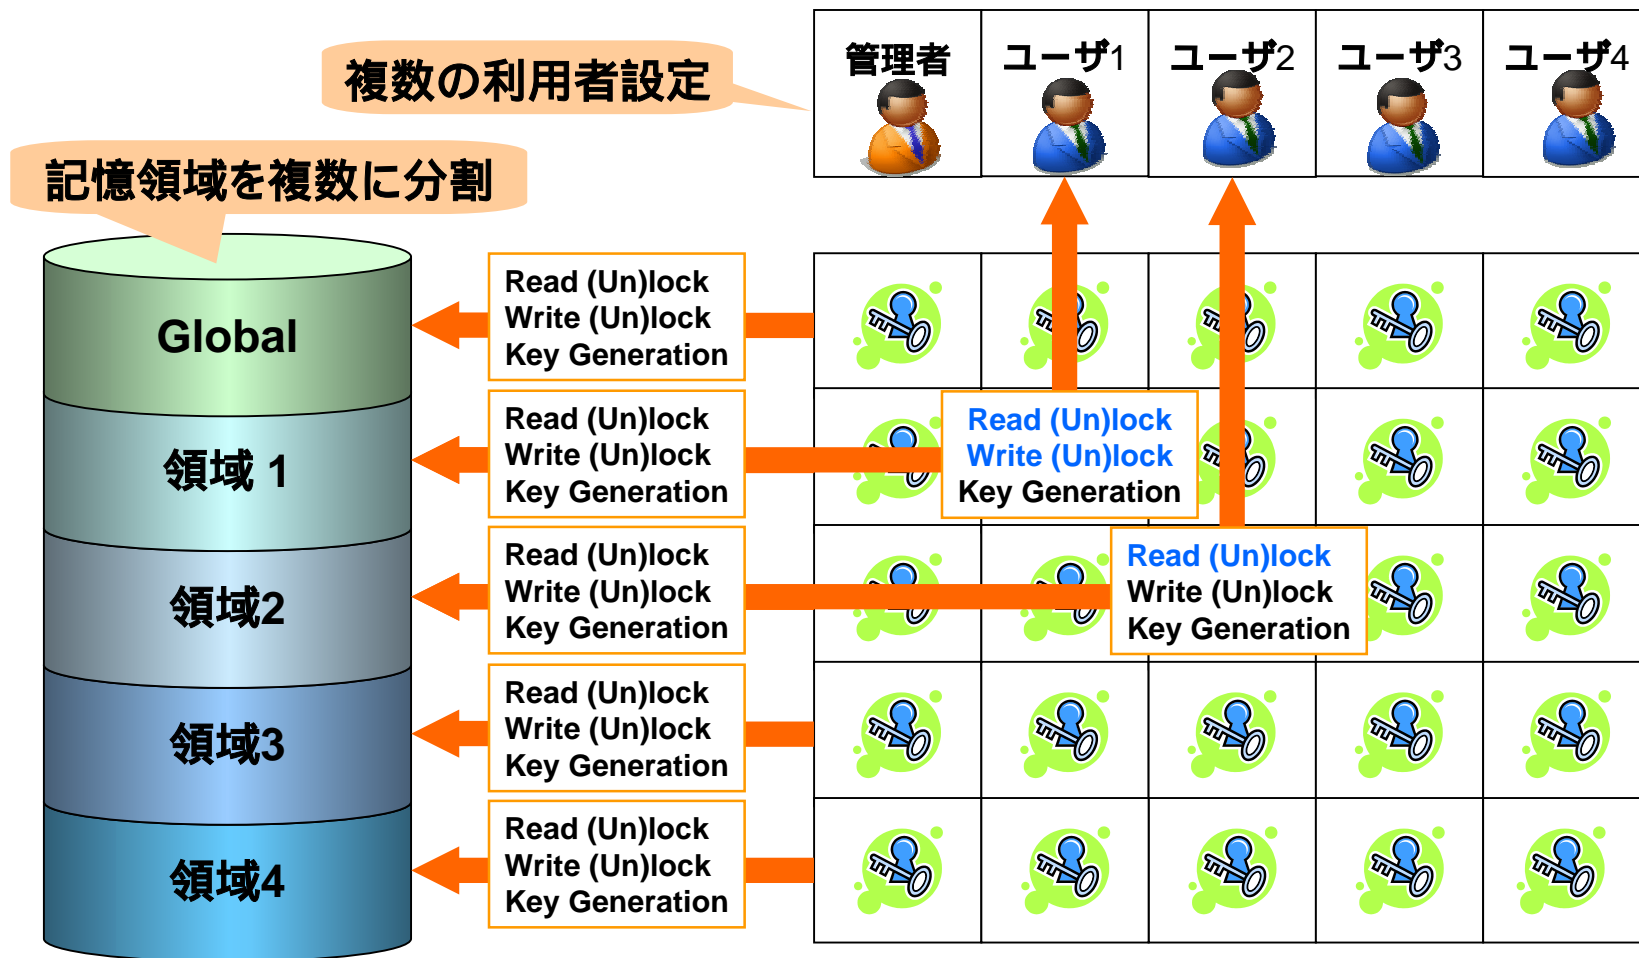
複数の利用者設定

| 管理者 | ユーザ1 | ユーザ2 | ユーザ3 | ユーザ4 |
|---|---|---|---|---|

記憶領域を複数に分割

Global

領域 1

領域2

領域3

領域4

Read (Un)lock
Write (Un)lock
Key Generation

Read (Un)lock
Write (Un)lock
Key Generation

Read (Un)lock
Write (Un)lock
Key Generation

Read (Un)lock
Write (Un)lock
Key Generation

Read (Un)lock
Write (Un)lock
Key Generation

Read (Un)lock
Write (Un)lock
Key Generation

Read (Un)lock
Write (Un)lock
Key Generation